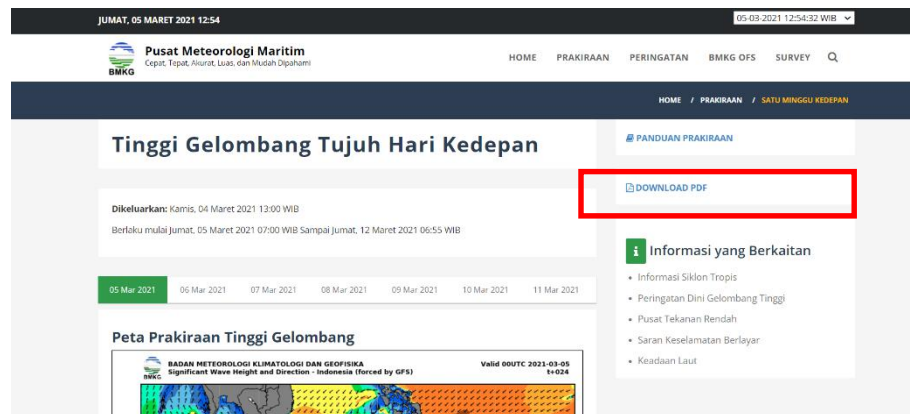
JUMAT, 05 MARET 2021 12:54

05-03-2021 12:54:32 WIB

BMKG

Pusat Meteorologi Maritim

Cepat, Tepat, Akurat, Luas, dan Mudah Dipahami

HOME PRAKIRAAN PERINGATAN BMKG OFS SURVEY

HOME / PRAKIRAAN / SATU MINGGU KEDEPAN

Tinggi Gelombang Tujuh Hari Kedepan

PANDUAN PRAKIRAAN

DOWNLOAD PDF

Dikeluarkan: Kamis, 04 Maret 2021 13:00 WIB

Berlaku mulai Jumat, 05 Maret 2021 07:00 WIB Sampai Jumat, 12 Maret 2021 06:55 WIB

i Informasi yang Berkaitan

- Informasi Siklon Tropis
- Peringatan Dini Gelombang Tinggi
- Pusat Tekanan Rendah
- Saran Keselamatan Berlayar
- Keadaan Laut

05 Mar 2021 06 Mar 2021 07 Mar 2021 08 Mar 2021 09 Mar 2021 10 Mar 2021 11 Mar 2021

Peta Prakiraan Tinggi Gelombang

BMKG

BADAN METEOROLOGI KLIMATOLOGI DAN GEOFISIKA

Significant Wave Height and Direction - Indonesia (forced by GFS)

Valid 00UTC 2021-03-05

t+024